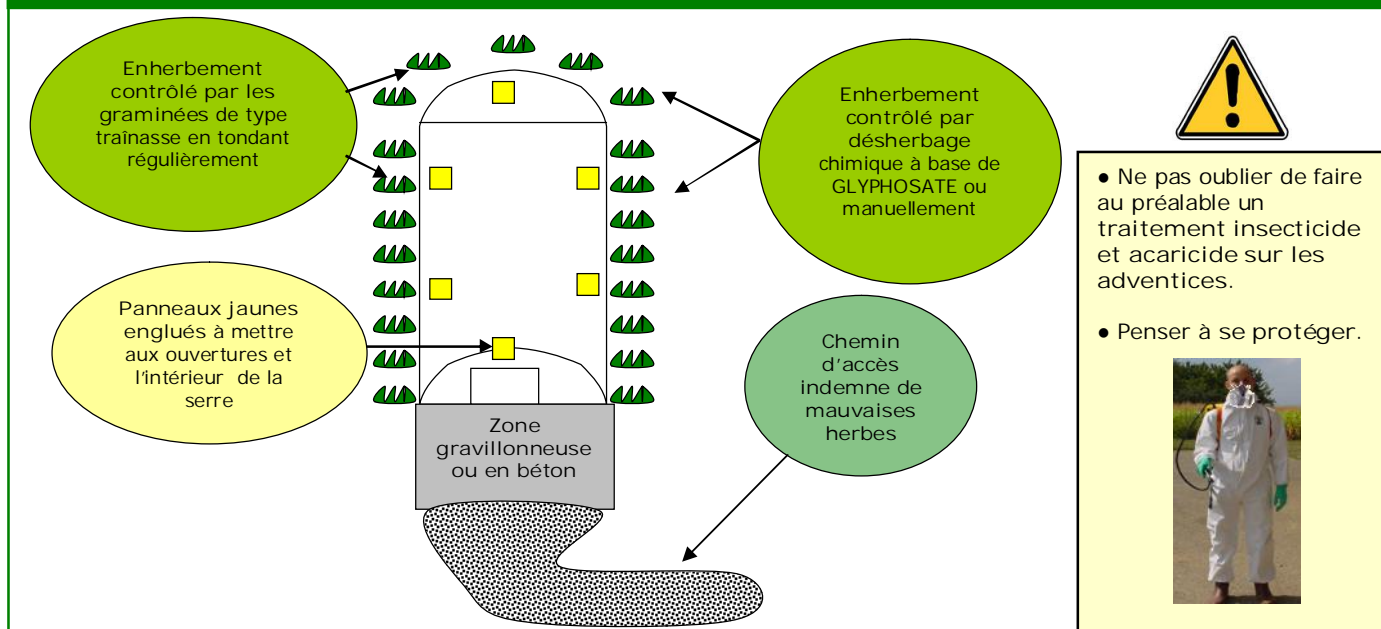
Enherbement contrôlé par les graminées de type traînasse en tondant régulièrement

Enherbement contrôlé par désherbage chimique à base de GLYPHOSATE ou manuellement

Panneaux jaunes englués à mettre aux ouvertures et l'intérieur de la serre

Chemin d'accès indemne de mauvaises herbes

Zone gravillonneuse ou en béton

● Ne pas oublier de faire au préalable un traitement insecticide et acaricide sur les adventices.

● Penser à se protéger.